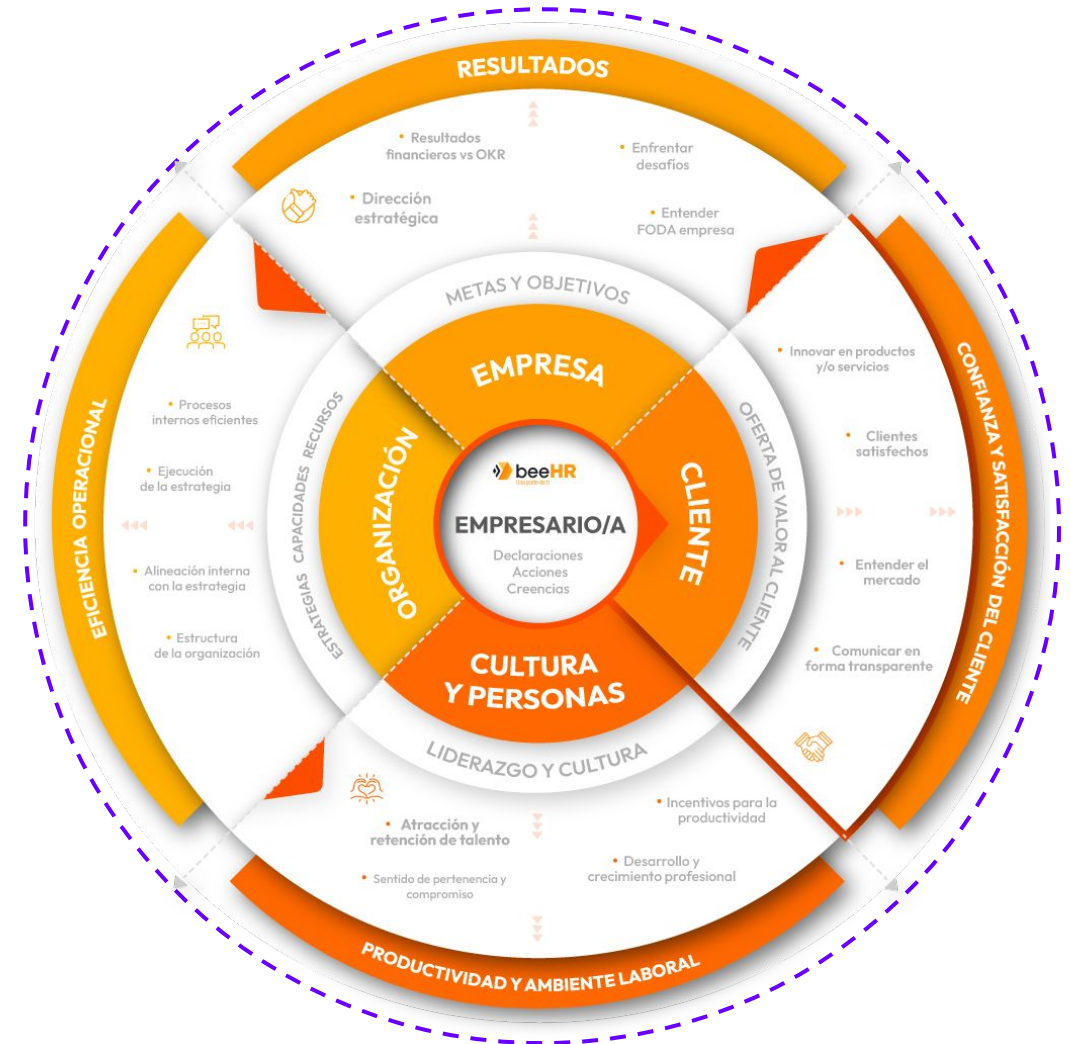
RESULTADOS

Resultados financieros vs OKR

Enfrentar desafíos

Dirección estratégica

Entender FODA empresa

METAS Y OBJETIVOS

EMPRESA

EFICIENCIA OPERACIONAL

Procesos internos eficientes

Ejecución de la estrategia

Alineación interna con la estrategia

Estructura de la organización

ESTRATEGIAS CAPACIDADES RECURSOS

ORGANIZACIÓN

beeHR

EMPRESARIO/A

Declaraciones
Acciones
Creencias

CLIENTE

OFERTA DE VALOR AL CLIENTE

CONFIANZA Y SATISFACCIÓN DEL CLIENTE

Innovar en productos y/o servicios

Clientes satisfechos

Entender el mercado

Comunicar en forma transparente

CULTURA Y PERSONAS

LIDERAZGO Y CULTURA

Atracción y retención de talento

Incentivos para la productividad

Sentido de pertenencia y compromiso

Desarrollo y crecimiento profesional

PRODUCTIVIDAD Y AMBIENTE LABORAL